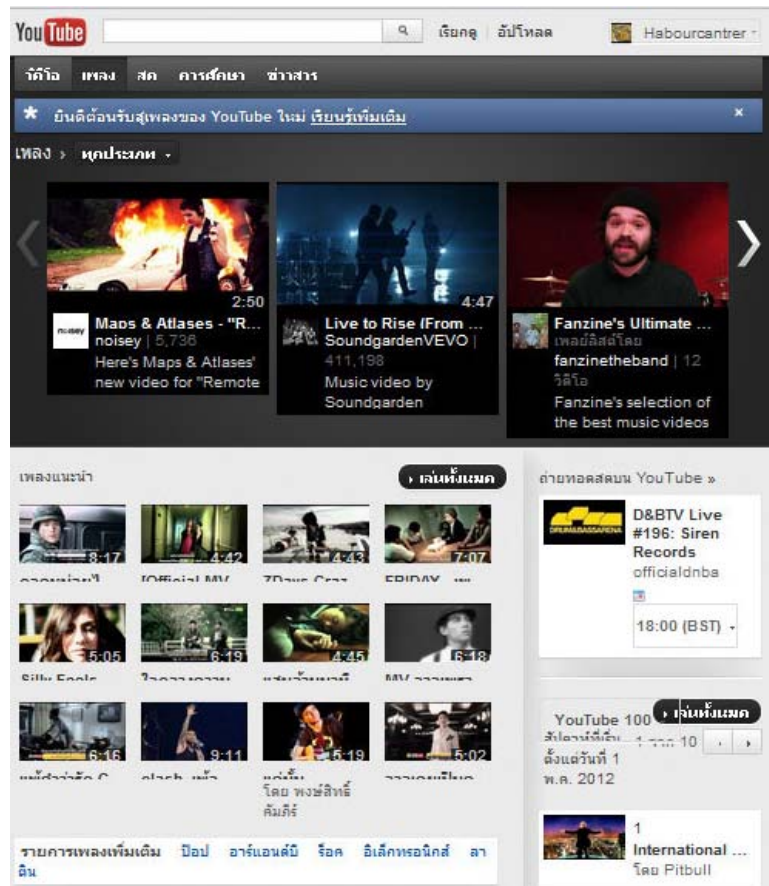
YouTube

เรียกดู | อัปโหลด

Habourcantrer

วิดีโอ เพลง สด การศึกษา ข่าวสาร

ยินดีต้อนรับสู่เพลงของ YouTube ใหม่ เรียนรู้เพิ่มเติม

เพลง › ทุกประเภท

2:50
Maps & Atlases - "R...
noisey | 5,736
Here's Maps & Atlases' new video for "Remote

4:47
Live to Rise (From ...
SoundgardenVEVO | 411,198
Music video by Soundgarden

Fanzine's Ultimate ...
เพลย์ลิสต์โดย
fanzinetheband | 12 วิดีโอ
Fanzine's selection of the best music videos

เพลงแนะนำ

เล่นทั้งหมด

8:17 4:42 4:43 7:07

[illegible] [Official MV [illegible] FRIDAY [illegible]

5:05 6:19 4:45 6:18

Silly Fools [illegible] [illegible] MV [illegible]

6:16 9:11 5:19 5:02

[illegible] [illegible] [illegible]
โดย พงษ์สิทธิ์ คัมภีร์

รายการเพลงเพิ่มเติม ป๊อป อาร์แอนด์บี ร็อค อิเล็กทรอนิกส์ ลาติน

ถ่ายทอดสดบน YouTube »

D&BTV Live #196: Siren Records
officialdnba

18:00 (BST)

YouTube 100
เล่นทั้งหมด
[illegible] 1 - 10
ตั้งแต่วันที่ 1 พ.ค. 2012

1
International ...
โดย Pitbull